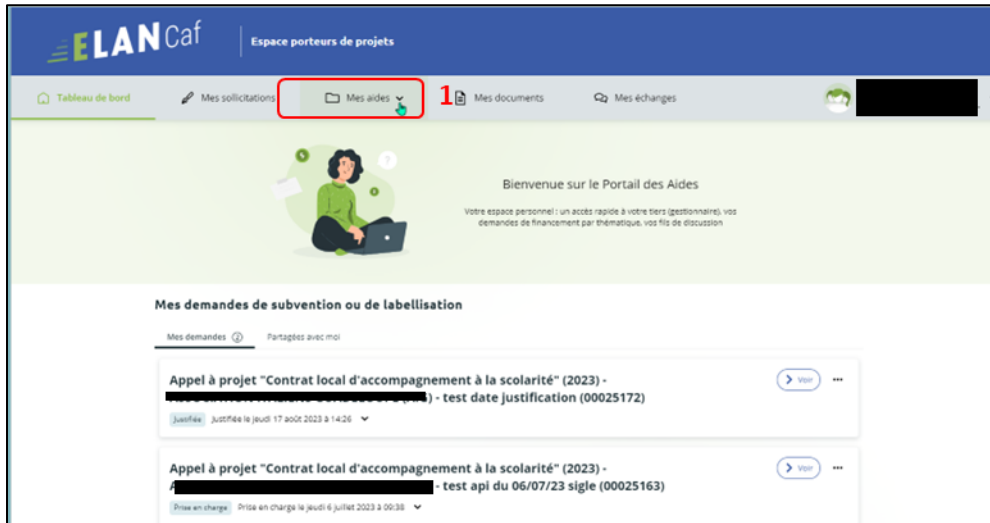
ELANCaf

Espace porteurs de projets

Tableau de bord

Mes sollicitations

Mes aides

1

Mes documents

Mes échanges

Bienvenue sur le Portail des Aides

Votre espace personnel : un accès rapide à votre tiers (gestionnaire), vos demandes de financement par thématique, vos fils de discussion

Mes demandes de subvention ou de labellisation

Mes demandes

Partagées avec moi

Appel à projet "Contrat local d'accompagnement à la scolarité" (2023) - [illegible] - test date justification (00025172)

Voir

Justifiée

Justifiée le jeudi 17 août 2023 à 14:26

Appel à projet "Contrat local d'accompagnement à la scolarité" (2023) - A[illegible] - test api du 06/07/23 sigle (00025163)

Voir

Prise en charge

Prise en charge le jeudi 6 juillet 2023 à 09:38